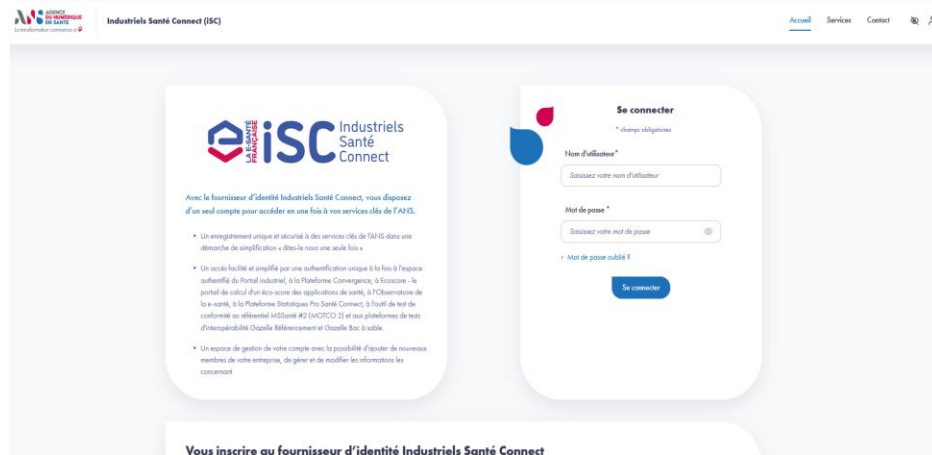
AGENCE DU NUMÉRIQUE EN SANTÉ
La transformation commence ici

Industriels Santé Connect (ISC)

Accueil Services Contact

LA E-SANTÉ FRANÇAISE iSC Industriels Santé Connect

Avec le fournisseur d'identité Industriels Santé Connect, vous disposez d'un seul compte pour accéder en une fois à vos services clés de l'ANS.

• Un enregistrement unique et sécurisé à des services clés de l'ANS dans une démarche de simplification « dites-le nous une seule fois »

• Un accès facilité et simplifié par une authentification unique à la fois à l'espace authentifié du Portail industriel, à la Plateforme Convergence, à Ecoscore - le portail de calcul d'un éco-score des applications de santé, à l'Observatoire de la e-santé, à la Plateforme Statistiques Pro Santé Connect, à l'outil de test de conformité au référentiel MSSanté #2 (MOTCO 2) et aux plateformes de tests d'interopérabilité Gazelle Référencement et Gazelle Bac à sable.

• Un espace de gestion de votre compte avec la possibilité d'ajouter de nouveaux membres de votre entreprise, de gérer et de modifier les informations les concernant

Se connecter

* champs obligatoires

Nom d'utilisateur *

Saisissez votre nom d'utilisateur

Mot de passe *

Saisissez votre mot de passe

› Mot de passe oublié ?

Se connecter

Vous inscrire au fournisseur d'identité Industriels Santé Connect